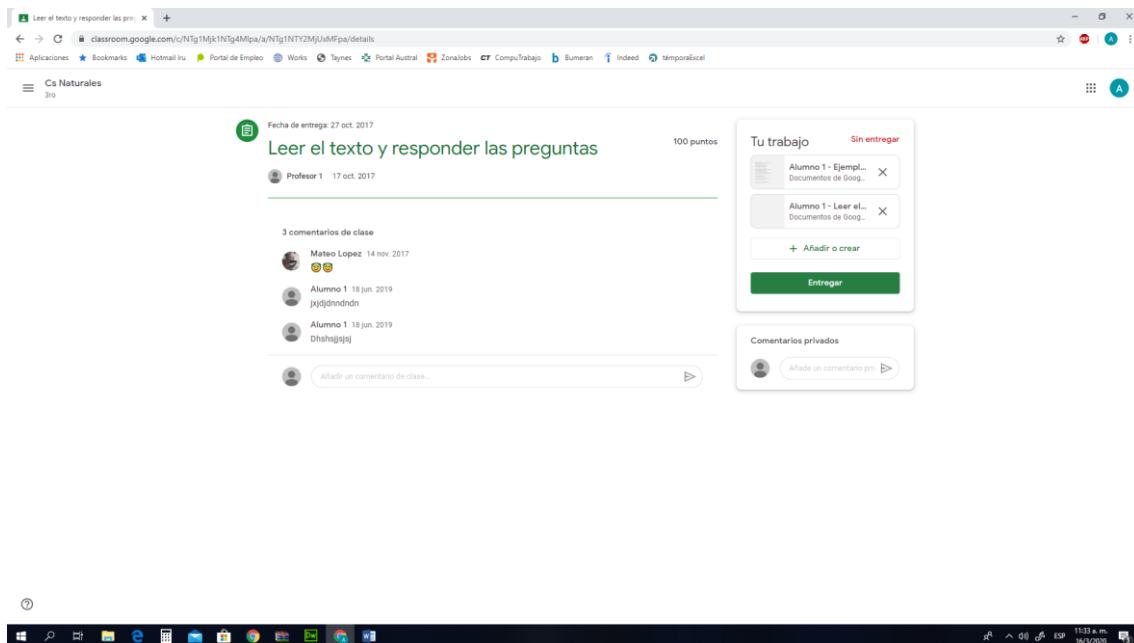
Leer el texto y responder las preg ×

classroom.google.com/c/NTg1Mjk1NTg4Mlpa/a/NTg1NTY2MjUsMFpa/details

Aplicaciones Bookmarks Hotmail Iru Portal de Empleo Works Taynes Portal Austral ZonaJobs CompuTrabajo Bumeran Indeed témporaExcel

Cs Naturales
3ro

Fecha de entrega: 27 oct. 2017

Leer el texto y responder las preguntas

100 puntos

Profesor 1 17 oct. 2017

3 comentarios de clase

Mateo Lopez 14 nov. 2017

Alumno 1 18 jun. 2019
jxjdjdnndndn

Alumno 1 18 jun. 2019
Dhshsjjsjsj

Añadir un comentario de clase...

Tu trabajo
Sin entregar

Alumno 1 - Ejempl...
Documentos de Goog...

Alumno 1 - Leer el...
Documentos de Goog...

+ Añadir o crear

Entregar

Comentarios privados

Añade un comentario pri...

ESP 11:33 a. m. 16/3/2020